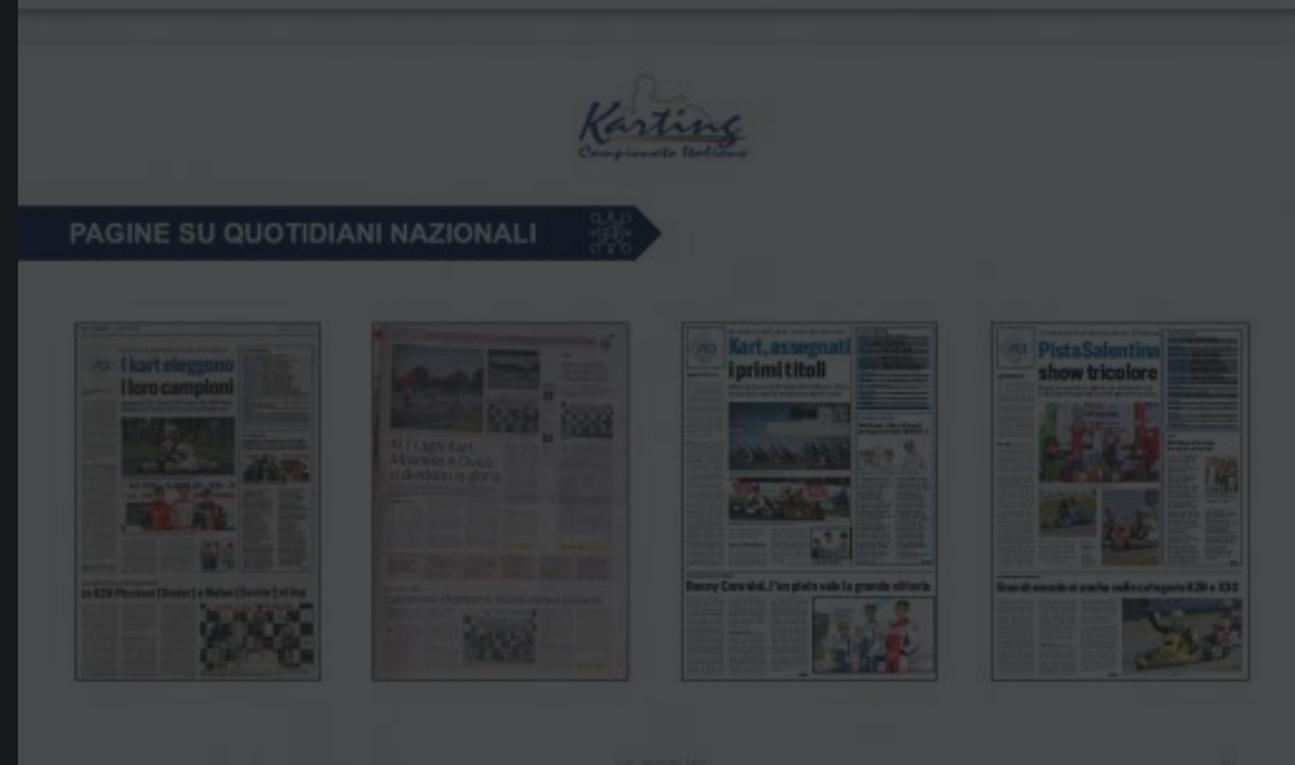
Karting
Campionato Italiano

PAGINE SU QUOTIDIANI NAZIONALI

I kart eleggono i loro campioni

In KZ2 Piccini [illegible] e Natan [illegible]

Al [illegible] kart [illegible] e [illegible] si dividono la gloria

Kart, assegnati i primi titoli

Danny Carenini, l'en plein vale la grande vittoria

Pista Salentina show tricolore

Grandi emozioni anche nelle categorie KZN e X30